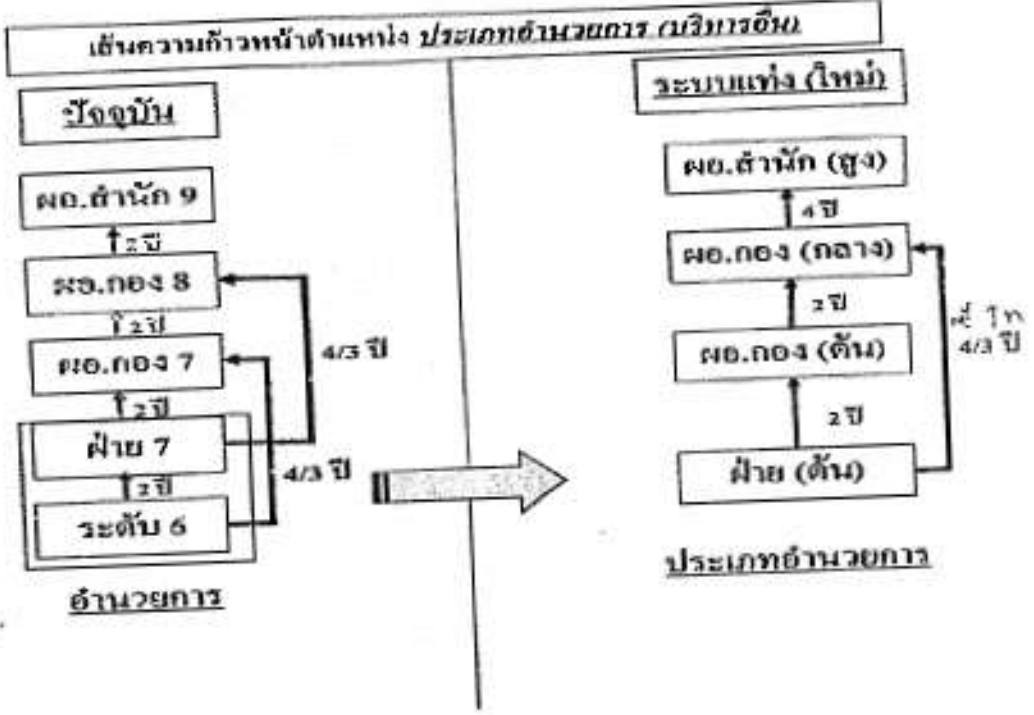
เส้นความก้าวหน้าตำแหน่ง ประเภทอำนวยการ (บริหารอื่น)

ปัจจุบัน

ผอ.สำนัก 9

2 ปี

ผอ.กอง 8

2 ปี

ผอ.กอง 7

2 ปี

ฝ่าย 7

2 ปี

ระดับ 6

4/3 ปี

4/3 ปี

อำนวยการ

ระบบแท่ง (ใหม่)

ผอ.สำนัก (สูง)

4 ปี

ผอ.กอง (กลาง)

2 ปี

ผอ.กอง (ต้น)

2 ปี

ฝ่าย (ต้น)

4/3 ปี

ประเภทอำนวยการ